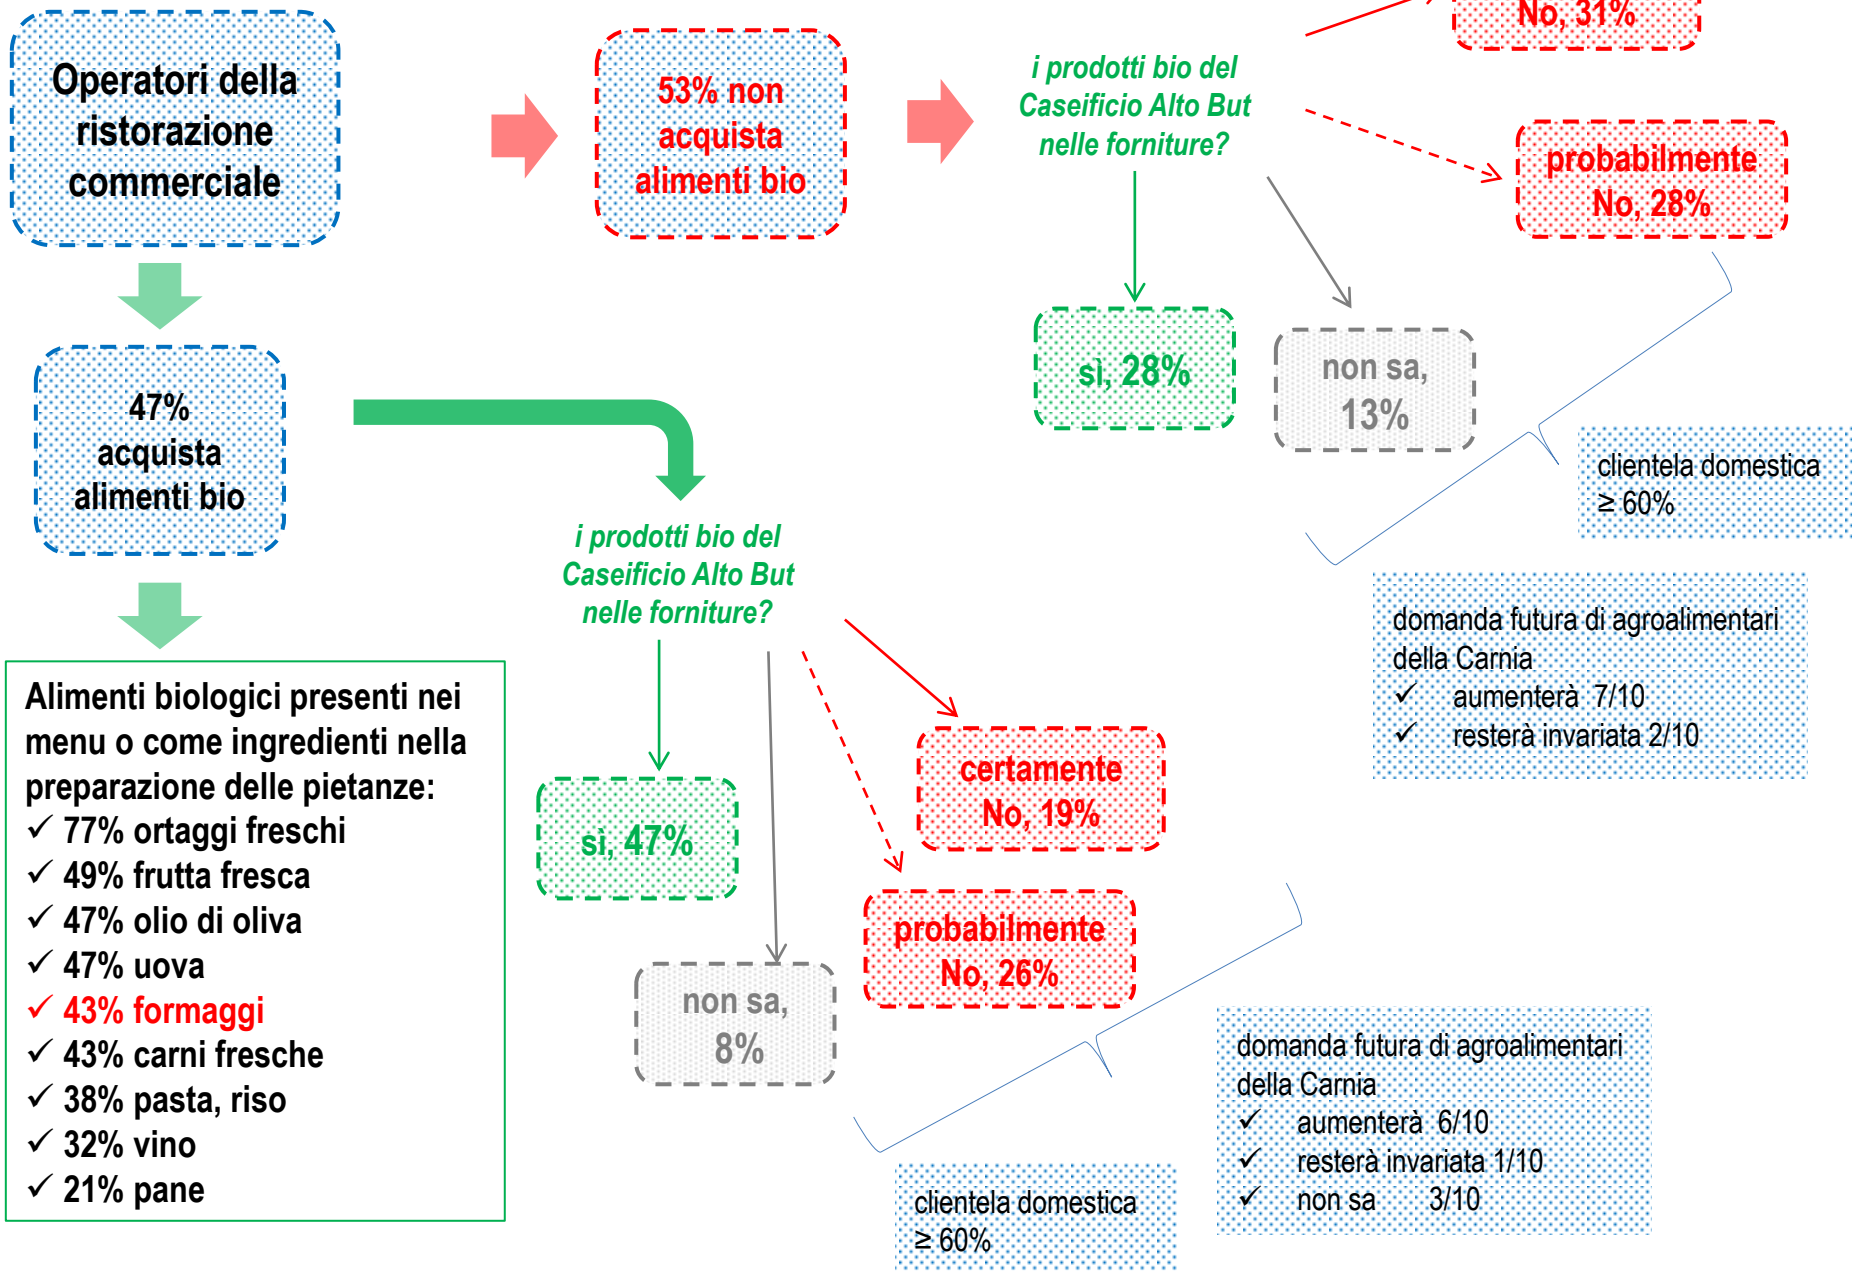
Operatori della ristorazione commerciale

53% non acquista alimenti bio

i prodotti bio del Caseificio Alto But nelle forniture?

No, 31%

probabilmente No, 28%

si, 28%

non sa, 13%

clientela domestica ≥ 60%

domanda futura di agroalimentari della Carnia
✓ aumenterà 7/10
✓ resterà invariata 2/10

47% acquista alimenti bio

Alimenti biologici presenti nei menu o come ingredienti nella preparazione delle pietanze:
✓ 77% ortaggi freschi
✓ 49% frutta fresca
✓ 47% olio di oliva
✓ 47% uova
✓ 43% formaggi
✓ 43% carni fresche
✓ 38% pasta, riso
✓ 32% vino
✓ 21% pane

i prodotti bio del Caseificio Alto But nelle forniture?

si, 47%

certamente No, 19%

probabilmente No, 26%

non sa, 8%

domanda futura di agroalimentari della Carnia
✓ aumenterà 6/10
✓ resterà invariata 1/10
✓ non sa 3/10

clientela domestica ≥ 60%